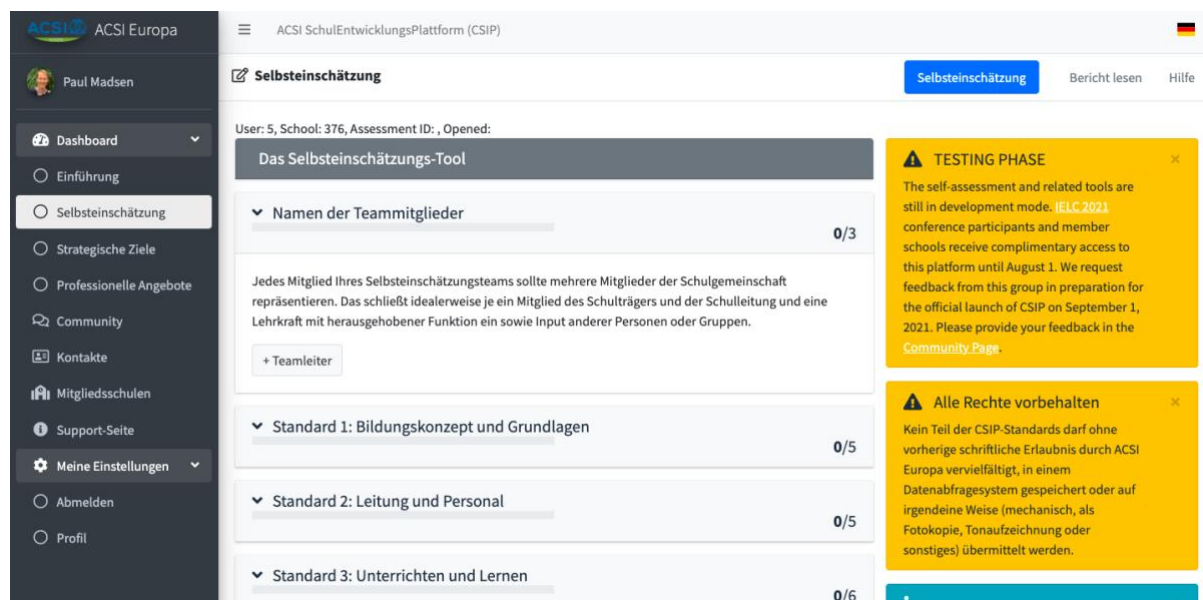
ACSI ACSI Europa

Paul Madsen

Dashboard

Einführung

Selbsteinschätzung

Strategische Ziele

Professionelle Angebote

Community

Kontakte

Mitgliedsschulen

Support-Seite

Meine Einstellungen

Abmelden

Profil

ACSI SchulEntwicklungsPlattform (CSIP)

Selbsteinschätzung

Selbsteinschätzung Bericht lesen Hilfe

User: 5, School: 376, Assessment ID: , Opened:

Das Selbsteinschätzungs-Tool

Namen der Teammitglieder

0/3

Jedes Mitglied Ihres Selbsteinschätzungsteams sollte mehrere Mitglieder der Schulgemeinschaft repräsentieren. Das schließt idealerweise je ein Mitglied des Schulträgers und der Schulleitung und eine Lehrkraft mit herausgehobener Funktion ein sowie Input anderer Personen oder Gruppen.

+ Teamleiter

Standard 1: Bildungskonzept und Grundlagen

0/5

Standard 2: Leitung und Personal

0/5

Standard 3: Unterrichten und Lernen

0/6

TESTING PHASE

The self-assessment and related tools are still in development mode. IELC 2021 conference participants and member schools receive complimentary access to this platform until August 1. We request feedback from this group in preparation for the official launch of CSIP on September 1, 2021. Please provide your feedback in the Community Page.

Alle Rechte vorbehalten

Kein Teil der CSIP-Standards darf ohne vorherige schriftliche Erlaubnis durch ACSI Europa vervielfältigt, in einem Datenabfragesystem gespeichert oder auf irgendeine Weise (mechanisch, als Fotokopie, Tonaufzeichnung oder sonstiges) übermittelt werden.